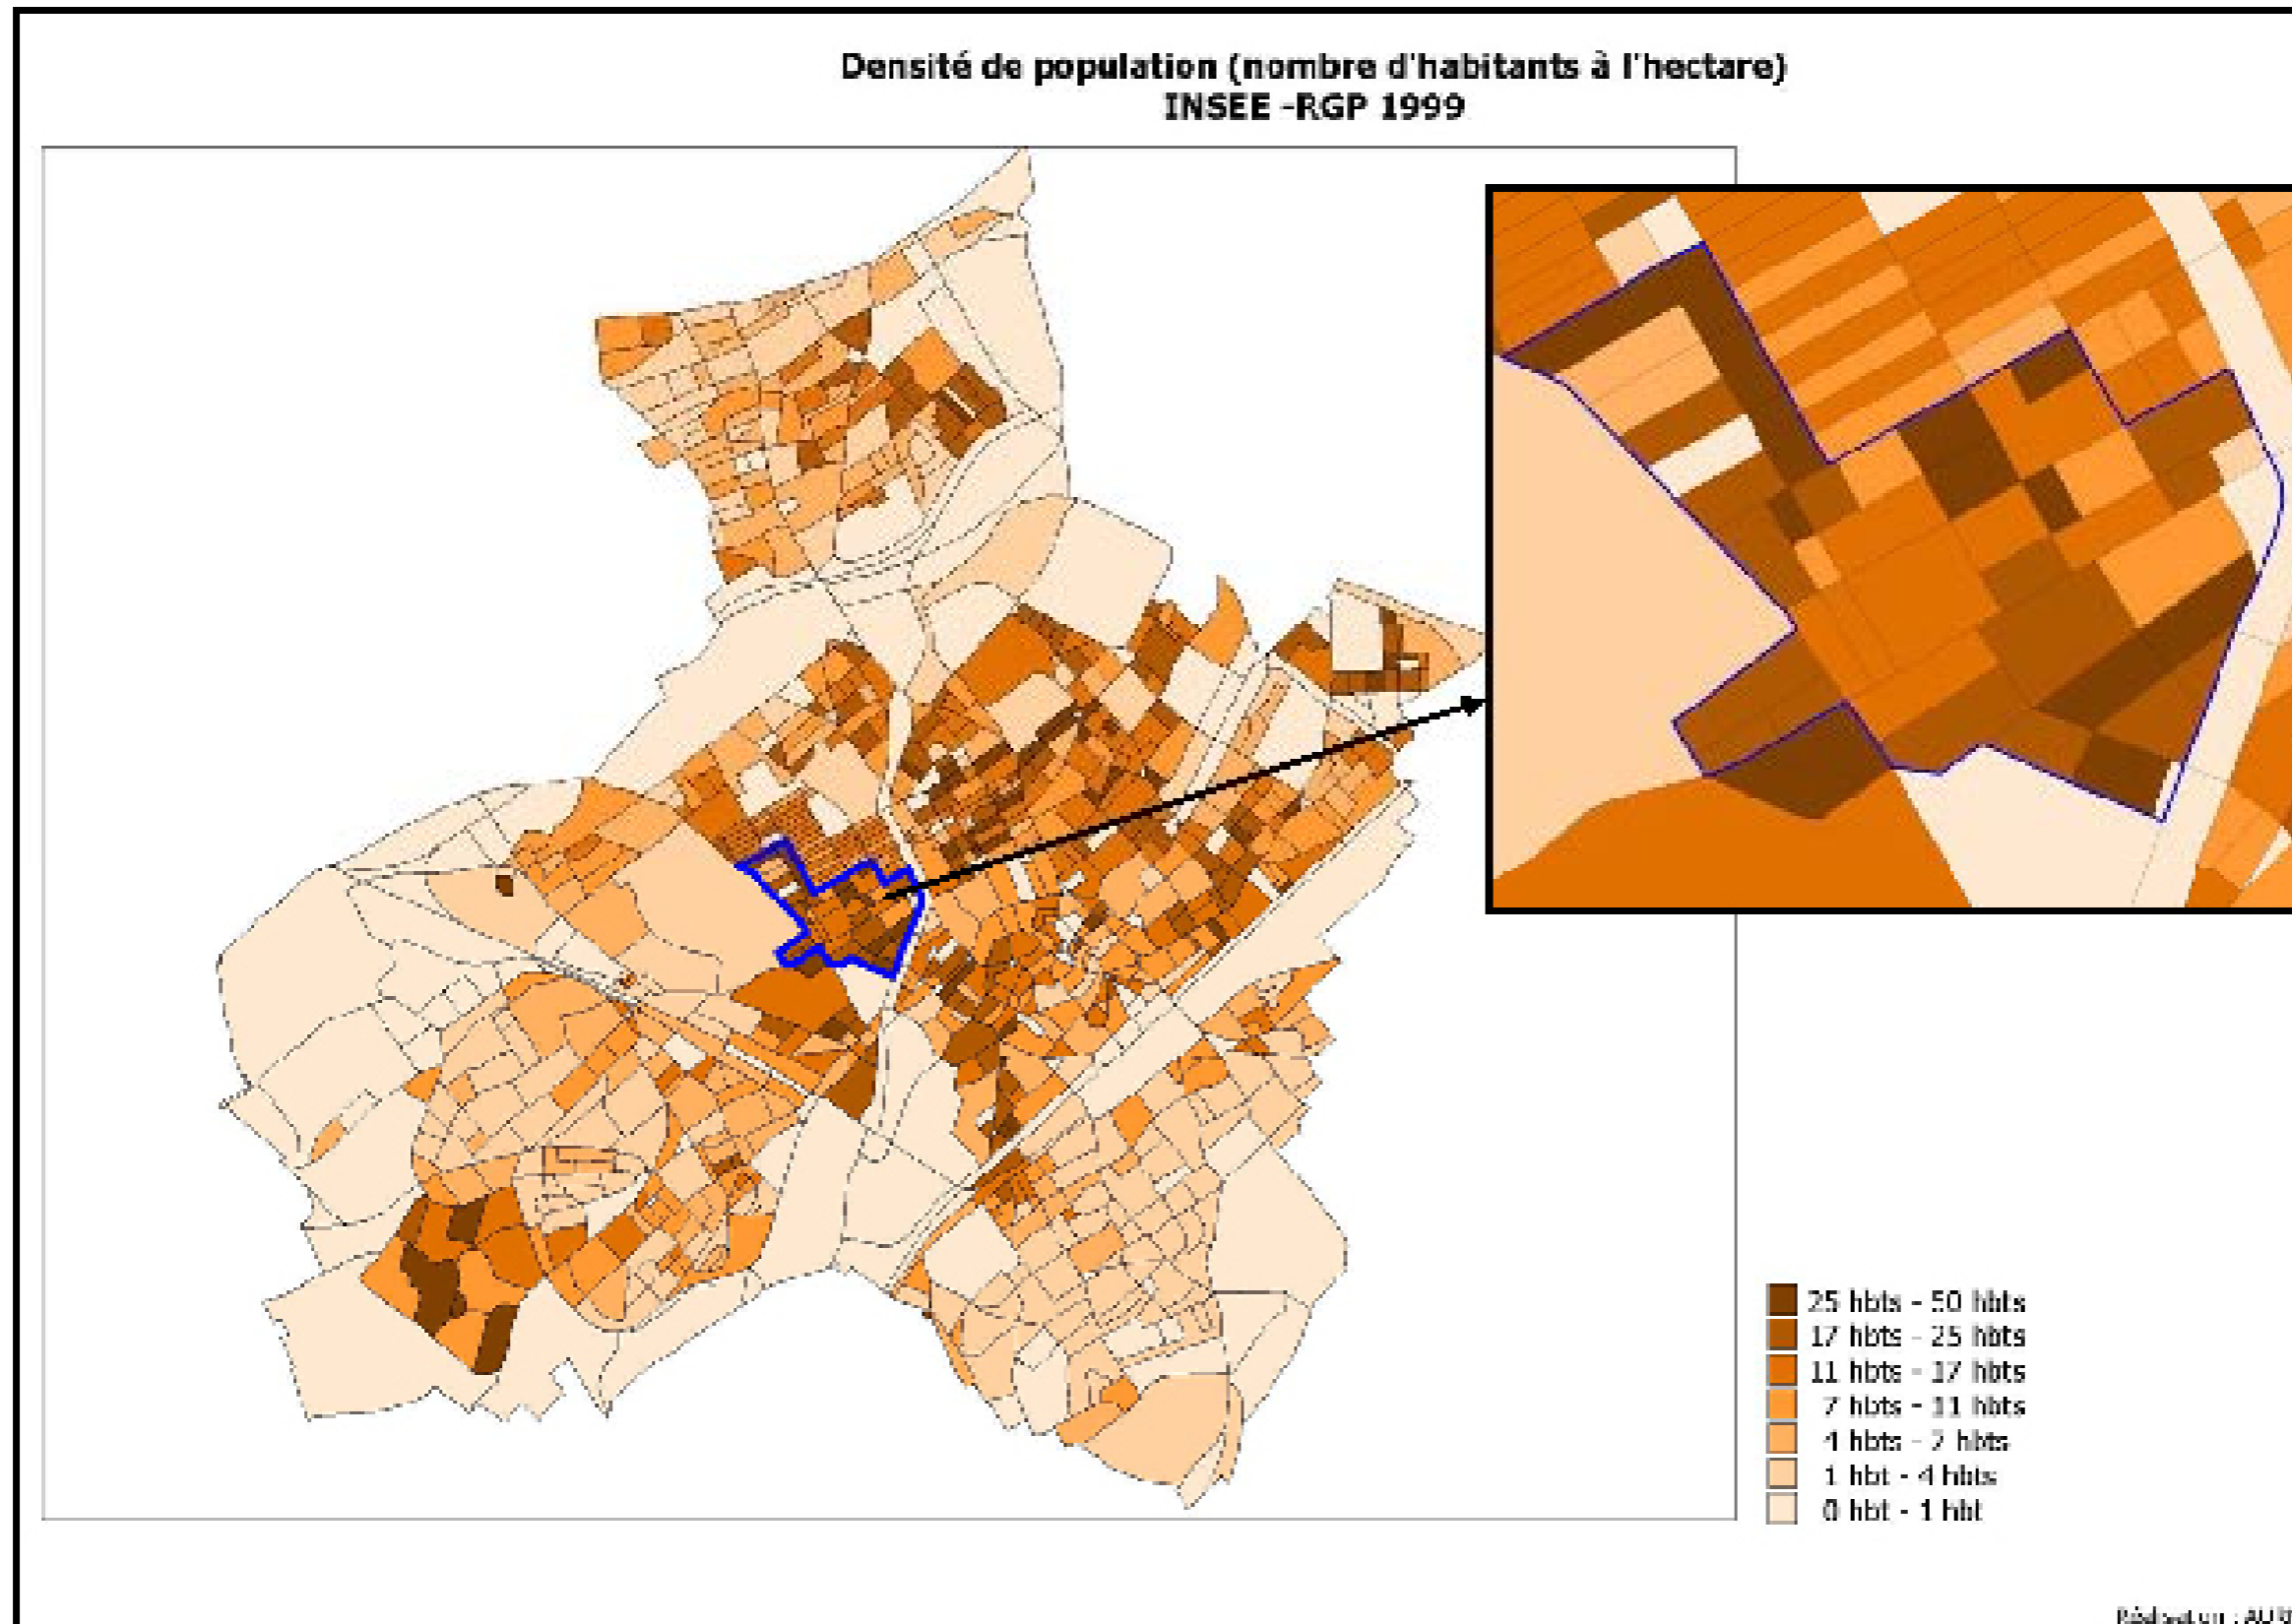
Densité de population (nombre d'habitants à l'hectare)
INSEE -RGP 1999

25 hbts - 50 hbts
17 hbts - 25 hbts
11 hbts - 17 hbts
7 hbts - 11 hbts
4 hbts - 7 hbts
1 hbt - 4 hbts
0 hbt - 1 hbt

Réalisation : AU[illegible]